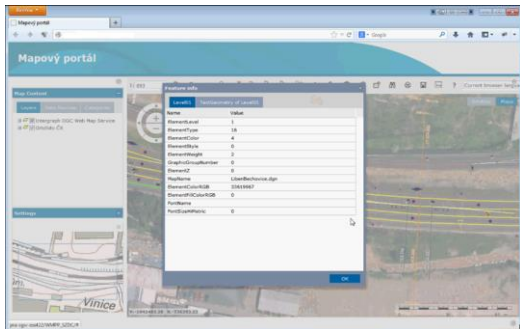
Firefox

Mapový portál

+

Google

Mapový portál

Map Content

Legend

Intergraph OGC Web Map Service

Settings

Feature Info

Level01

Name | Value

ElementLevel | 1

ElementType | 16

ElementColor | 4

ElementStyle | 0

ElementWeight | 2

GraphicGroupNumber | 0

ElementZ | 0

MapName | LibanBechovice.dgn

ElementColorRGB | 32639967

ElementFillColorRGB | 0

FontName |

FontSizeMetric | 0

OK

Current browser language

Vinice